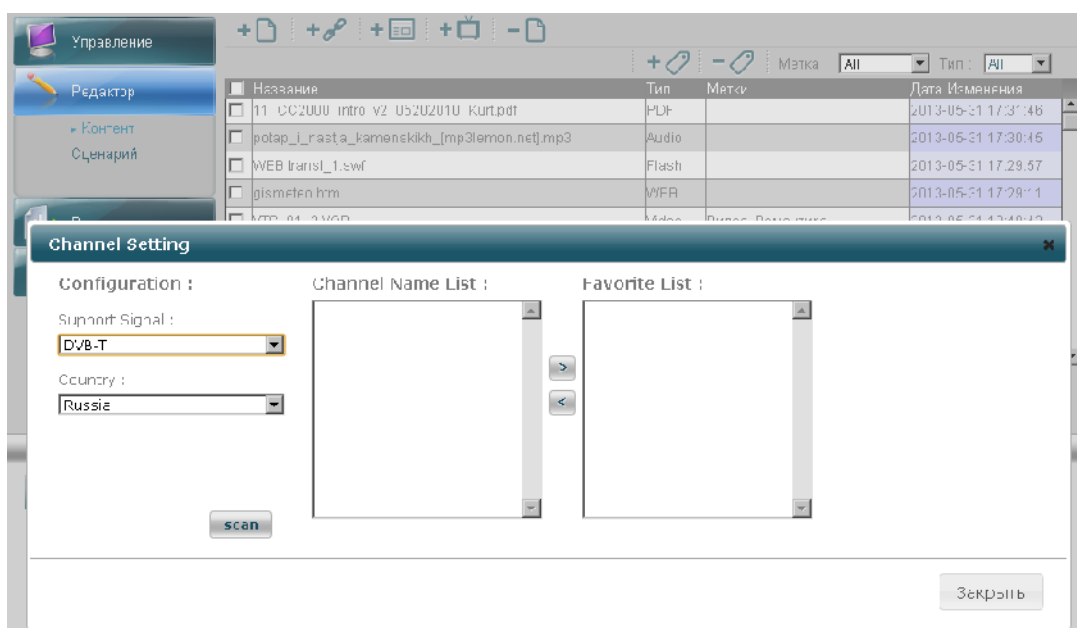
Управление

Редактор

▸ Контент

Сценарий

Метка All Тип: All

| | Название | Тип | Метки | Дата Изменения |
|---|---|---|---|---|
| ☐ | 11_CC2000_intro_v2_05202010_Kurt.pdf | PDF | | 2013-05-31 17:31:46 |
| ☐ | potap_i_nastya_kamenskikh_[mp3lemon.net].mp3 | Audio | | 2013-05-31 17:30:45 |
| ☐ | WEB transl_1.swf | Flash | | 2013-05-31 17:29:57 |
| ☐ | gismeteo.htm | WEB | | 2013-05-31 17:29:11 |
| ☐ | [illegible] | Video | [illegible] | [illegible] |

Channel Setting

Configuration :

Support Signal :

DVB-T

Country :

Russia

scan

Channel Name List :

>

<

Favorite List :

Закрыть